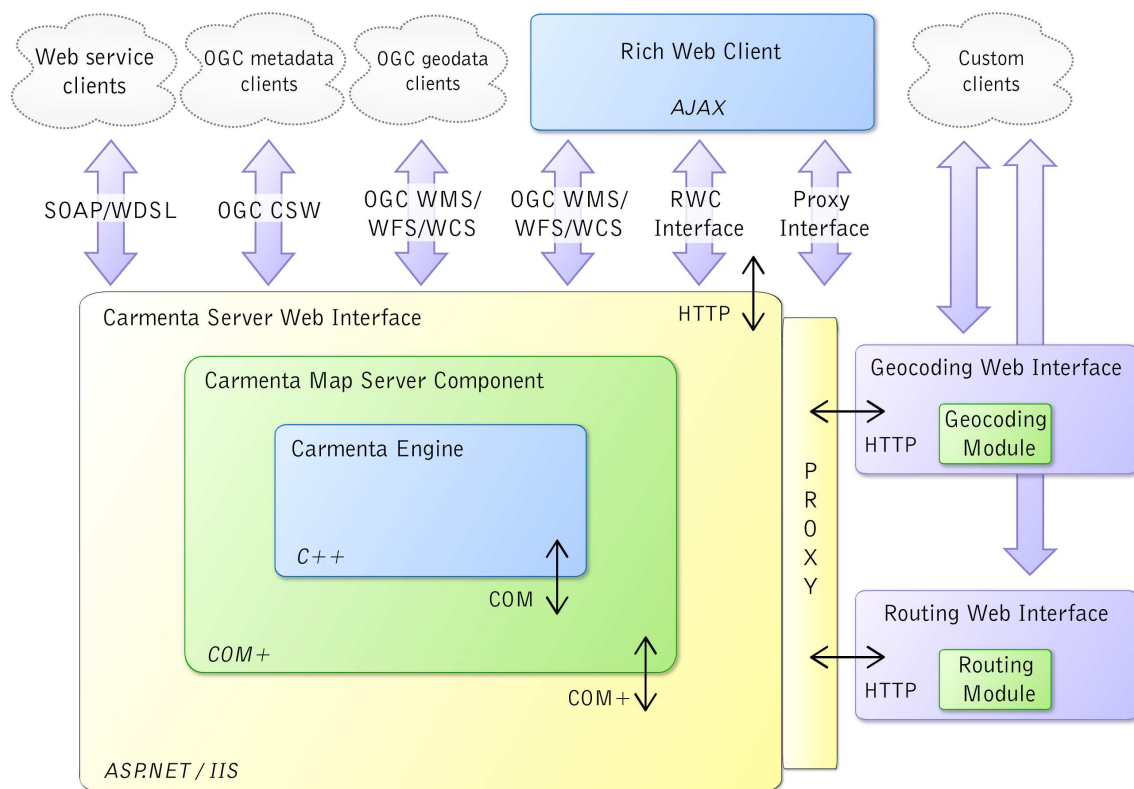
Web service clients

OGC metadata clients

OGC geodata clients

Rich Web Client

AJAX

Custom clients

SOAP/WDSL

OGC CSW

OGC WMS/ WFS/WCS

OGC WMS/ WFS/WCS

RWC Interface

Proxy Interface

Carmenta Server Web Interface

HTTP

Carmenta Map Server Component

Carmenta Engine

C++

COM

COM+

COM+

ASP.NET / IIS

P R O X Y

Geocoding Web Interface

HTTP

Geocoding Module

Routing Web Interface

HTTP

Routing Module